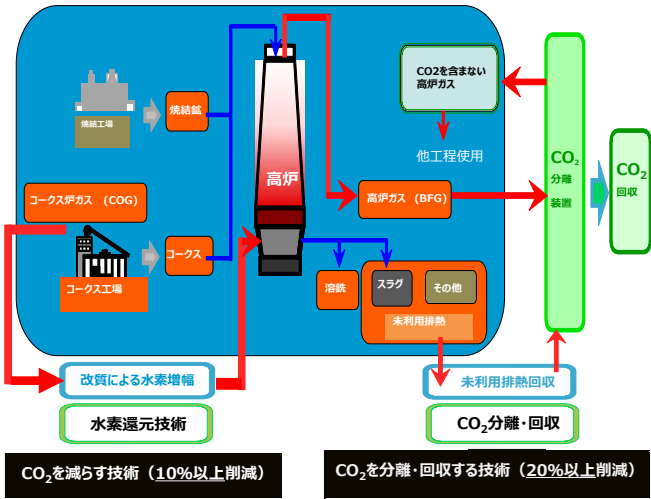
焼結工場

焼結鉱

高炉

CO2を含まない高炉ガス

他工程使用

$CO_2$ 分離 装置

$CO_2$ 回収

コークス炉ガス （COG）

高炉ガス （BFG）

コークス

コークス工場

溶銑

スラグ

その他

未利用排熱

改質による水素増幅

未利用排熱回収

水素還元技術

$CO_2$分離･回収

$CO_2$を減らす技術（10%以上削減）

$CO_2$を分離・回収する技術（20%以上削減）